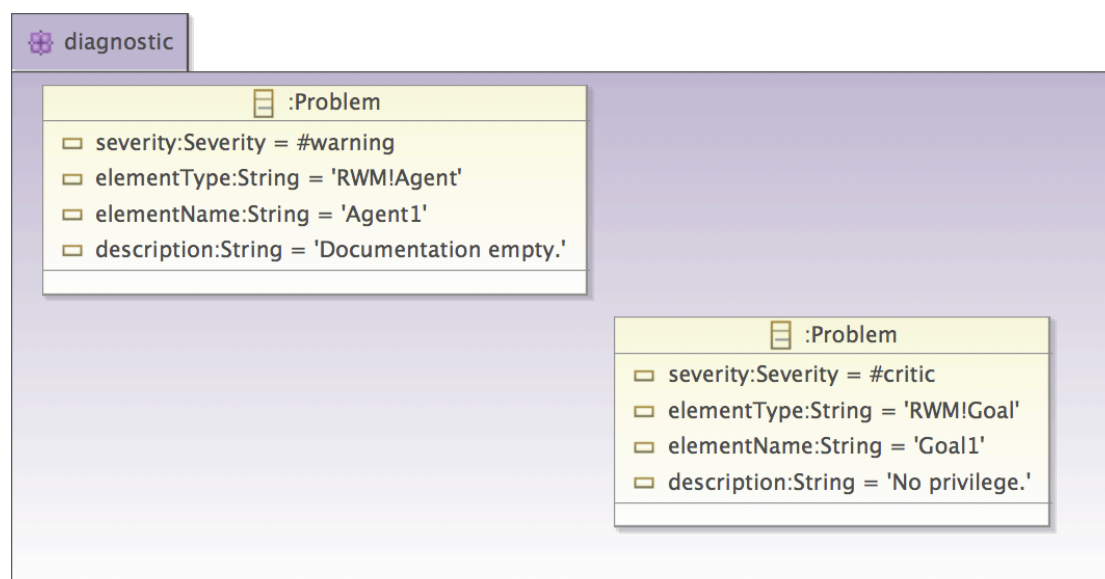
diagnostic

:Problem
severity:Severity = #warning
elementType:String = 'RWM!Agent'
elementName:String = 'Agent1'
description:String = 'Documentation empty.'

:Problem
severity:Severity = #critic
elementType:String = 'RWM!Goal'
elementName:String = 'Goal1'
description:String = 'No privilege.'